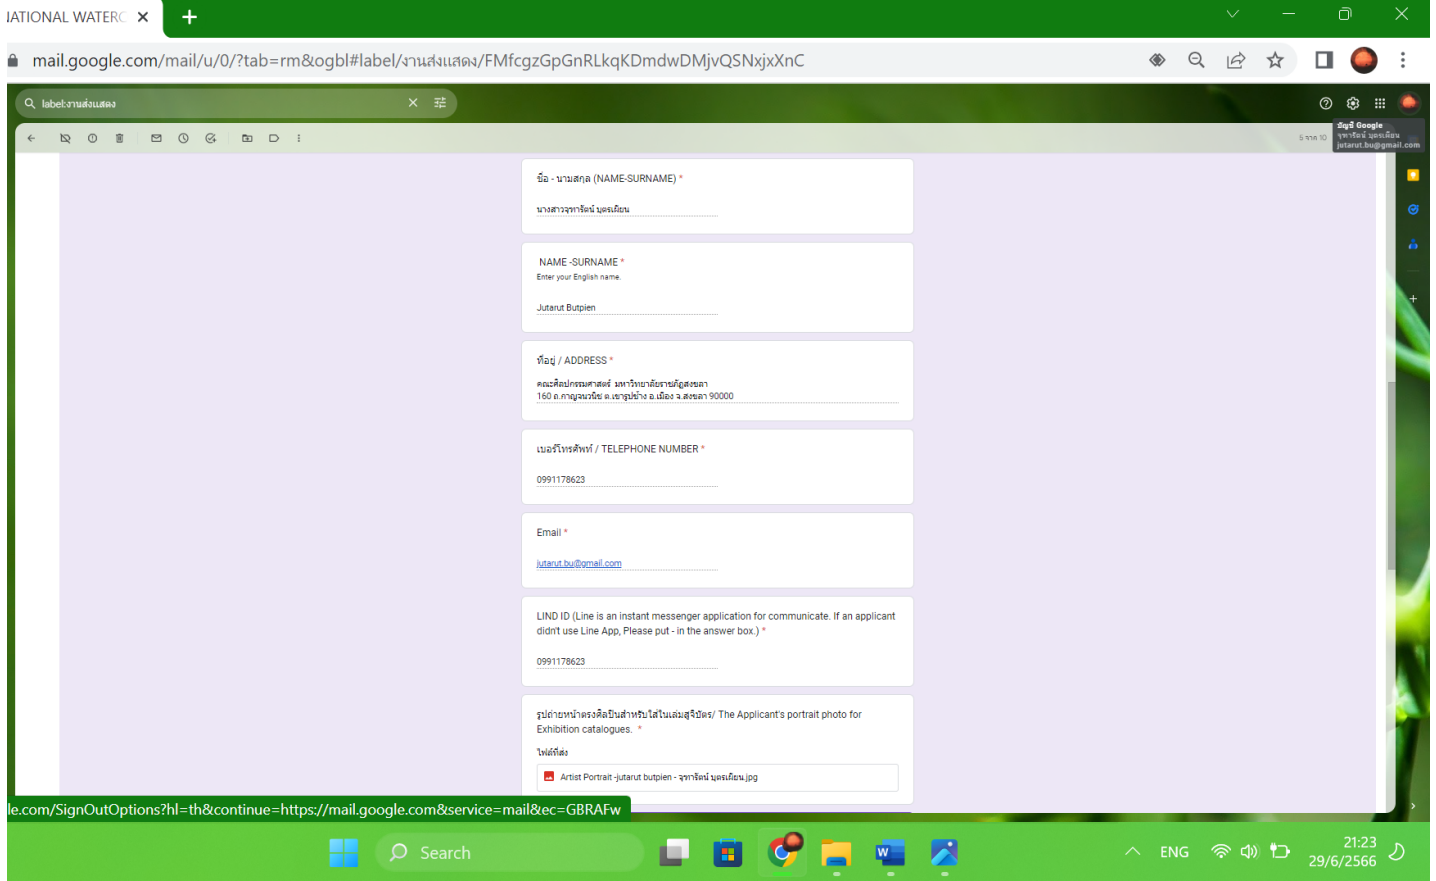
IATIONAL WATERC ✕ +

mail.google.com/mail/u/0/?tab=rm&ogbl#label/งานส่งแสดง/FMfcgzGpGnRLkqKDmdwDMjvQSNxjxXnC

label:งานส่งแสดง

บัญชี Google
จุฑารัตน์ บุตรเพียร
jutarut.bu@gmail.com

5 จาก 10

ชื่อ - นามสกุล (NAME-SURNAME) *

นางสาวจุฑารัตน์ บุตรเพียร

NAME -SURNAME *
Enter your English name.

Jutarut Butpien

ที่อยู่ / ADDRESS *

คณะศิลปกรรมศาสตร์ มหาวิทยาลัยราชภัฏสงขลา
160 ถ.กาญจนวนิช ต.เขารูปช้าง อ.เมือง จ.สงขลา 90000

เบอร์โทรศัพท์ / TELEPHONE NUMBER *

0991178623

Email *

jutarut.bu@gmail.com

LIND ID (Line is an instant messenger application for communicate. If an applicant didn't use Line App, Please put - in the answer box.) *

0991178623

รูปถ่ายหน้าตรงศิลปินสำหรับใส่ในเล่มสูจิบัตร/ The Applicant's portrait photo for Exhibition catalogues. *

ไฟล์ที่ส่ง

Artist Portrait -jutarut butpien - จุฑารัตน์ บุตรเพียร.jpg

le.com/SignOutOptions?hl=th&continue=https://mail.google.com&service=mail&ec=GBRAFw

Search

ENG

21:23
29/6/2566